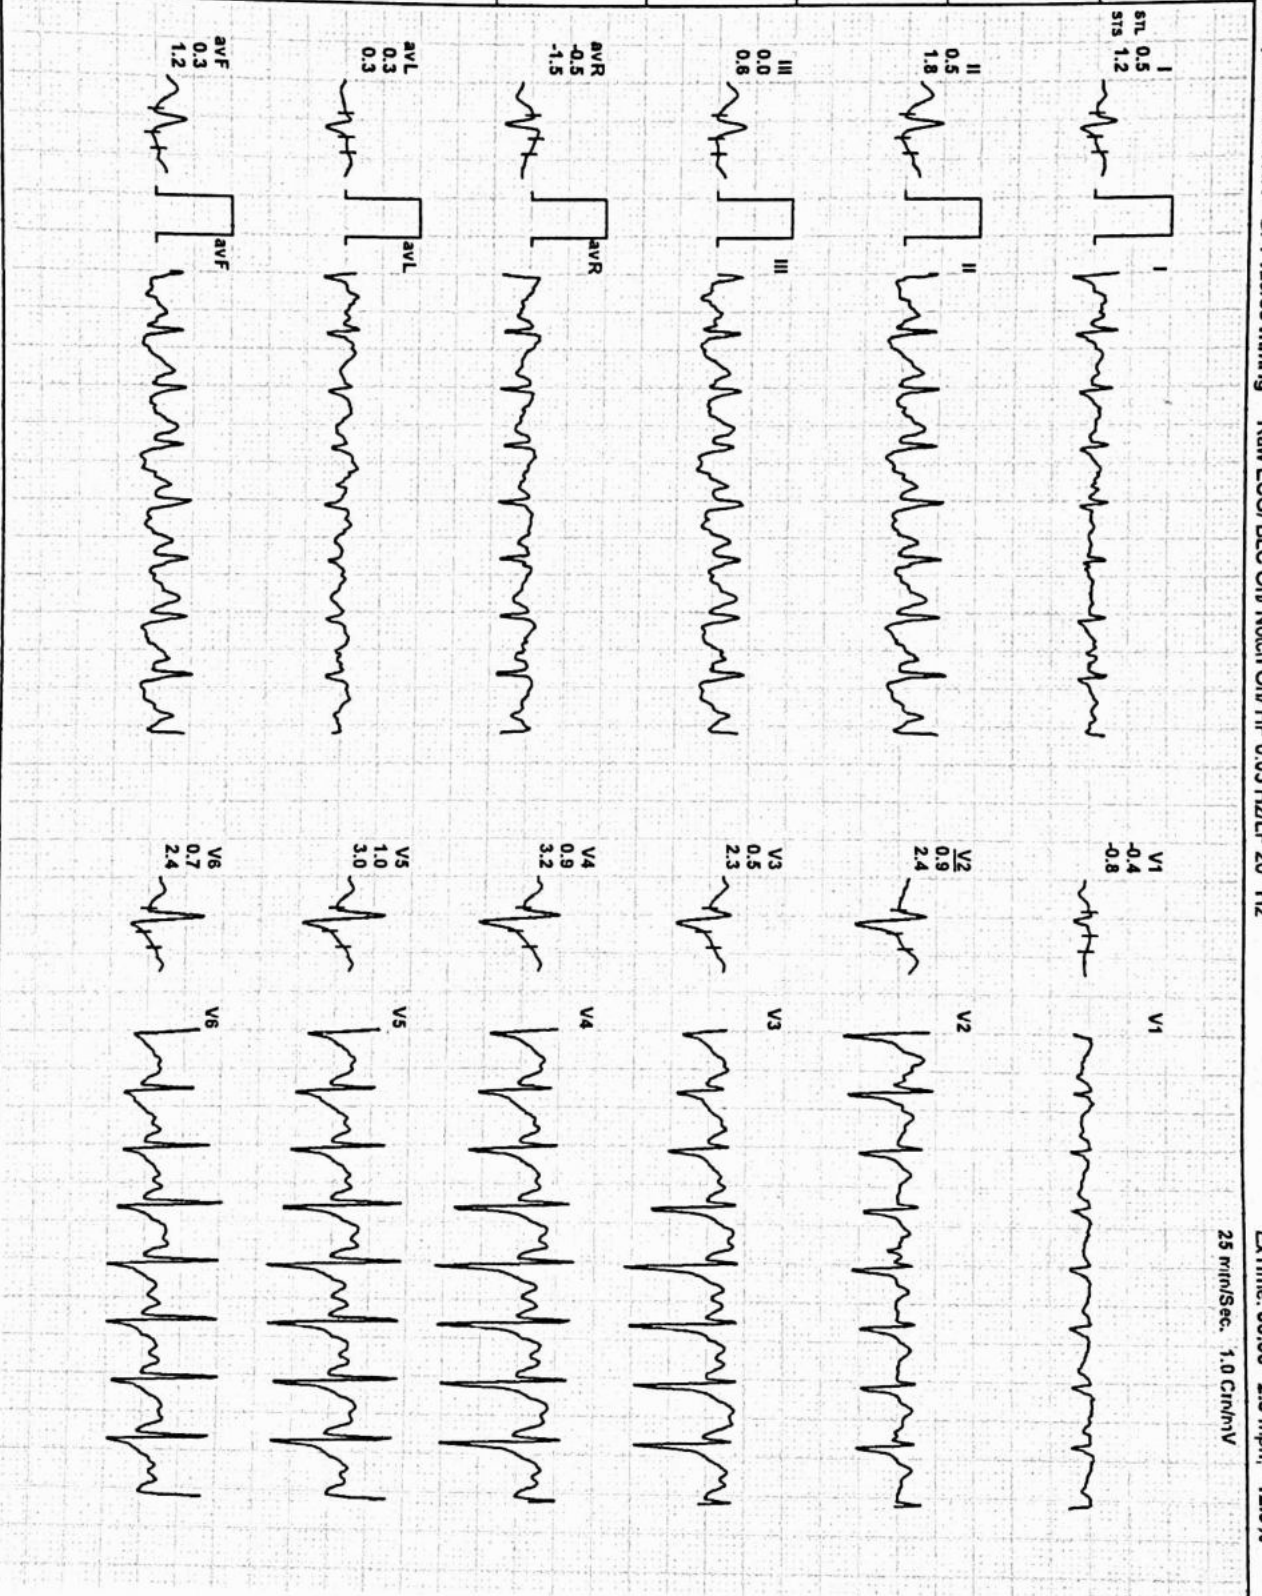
Raw ECG: BLC On Notch On HF 0.05 Hz LF 20 Hz

Ex Time: 00:00 2.0 mph, 12.0%

25 mm/Sec. 1.0 Cm/mV

I
STL 0.5
STS 1.2

I

II
0.5
1.8

II

III
0.0
0.8

III

avR
-0.5
-1.5

avR

avL
0.3
0.3

avL

avF
0.3
1.2

avF

V1
-0.4
-0.8

V1

V2
0.9
2.4

V2

V3
0.5
2.3

V3

V4
0.9
3.2

V4

V5
1.0
3.0

V5

V6
0.7
2.4

V6